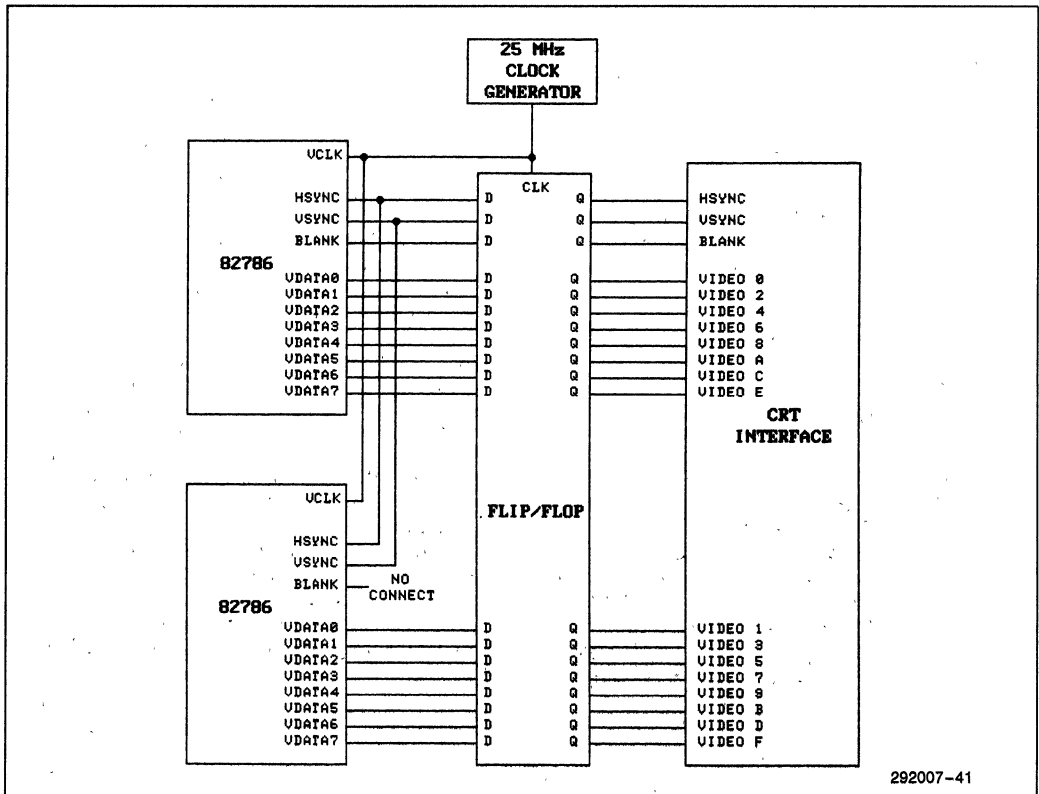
25 MHz
CLOCK
GENERATOR

VCLK
HSYNC
VSYNC
BLANK
82786
VDATA0
VDATA1
VDATA2
VDATA3
VDATA4
VDATA5
VDATA6
VDATA7

CLK
D Q
D Q
D Q
D Q
D Q
D Q
D Q
D Q
D Q
D Q
D Q

HSYNC
VSYNC
BLANK
VIDEO 0
VIDEO 2
VIDEO 4
VIDEO 6
VIDEO 8
VIDEO A
VIDEO C
VIDEO E

CRT
INTERFACE

FLIP/FLOP

VCLK
HSYNC
VSYNC
BLANK
NO
CONNECT
82786
VDATA0
VDATA1
VDATA2
VDATA3
VDATA4
VDATA5
VDATA6
VDATA7

D Q
D Q
D Q
D Q
D Q
D Q
D Q
D Q

VIDEO 1
VIDEO 3
VIDEO 5
VIDEO 7
VIDEO 9
VIDEO B
VIDEO D
VIDEO F

292007-41